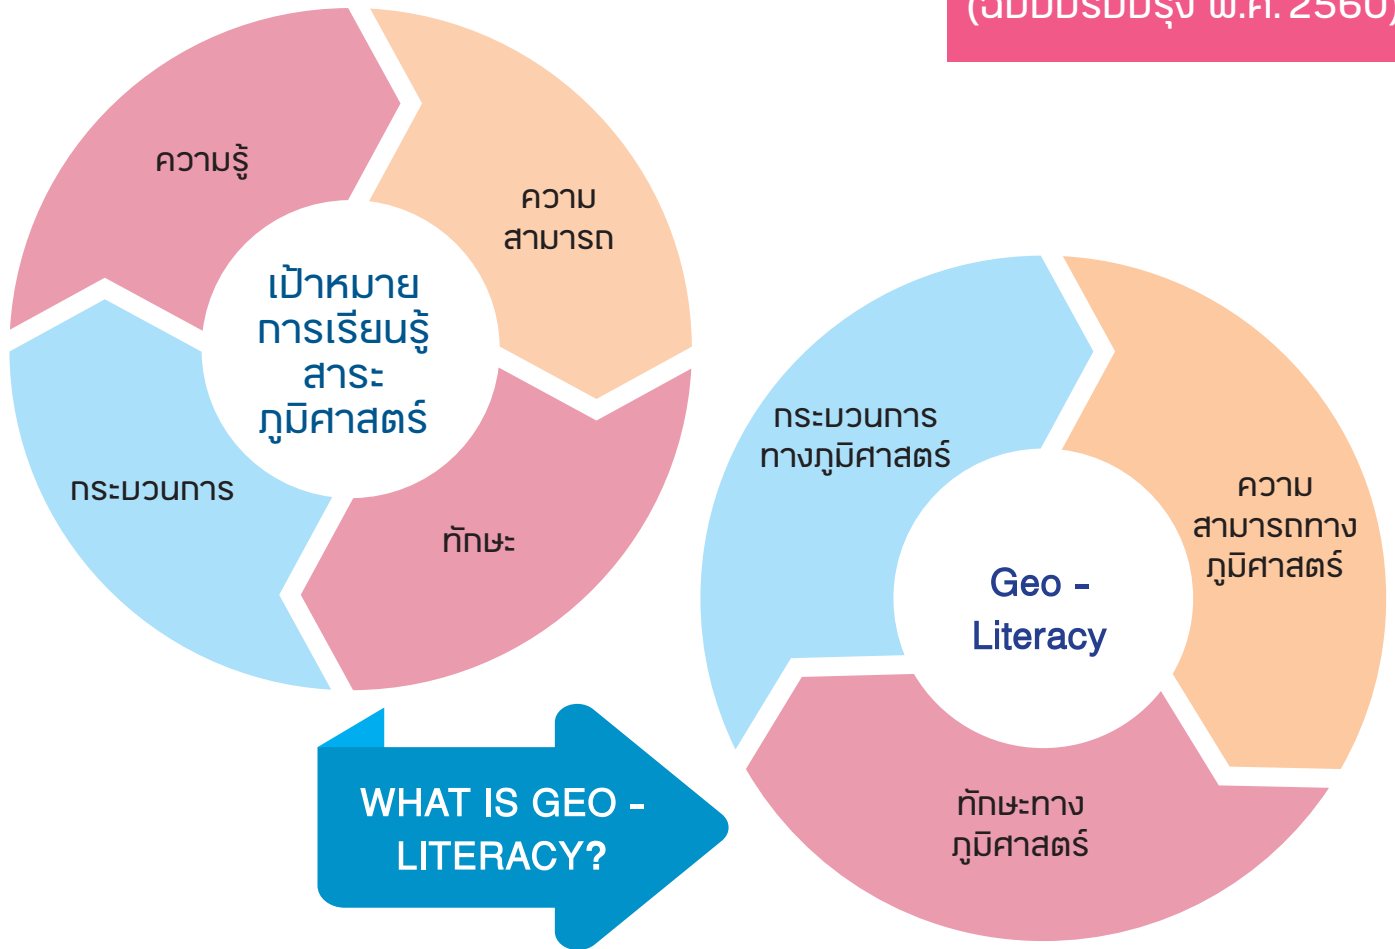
(ฉบับปรับปรุง พ.ศ. 2560)

ความรู้

ความสามารถ

เป้าหมายการเรียนรู้สาระภูมิศาสตร์

กระบวนการ

ทักษะ

WHAT IS GEO - LITERACY?

กระบวนการทางภูมิศาสตร์

ความสามารถทางภูมิศาสตร์

Geo - Literacy

ทักษะทางภูมิศาสตร์